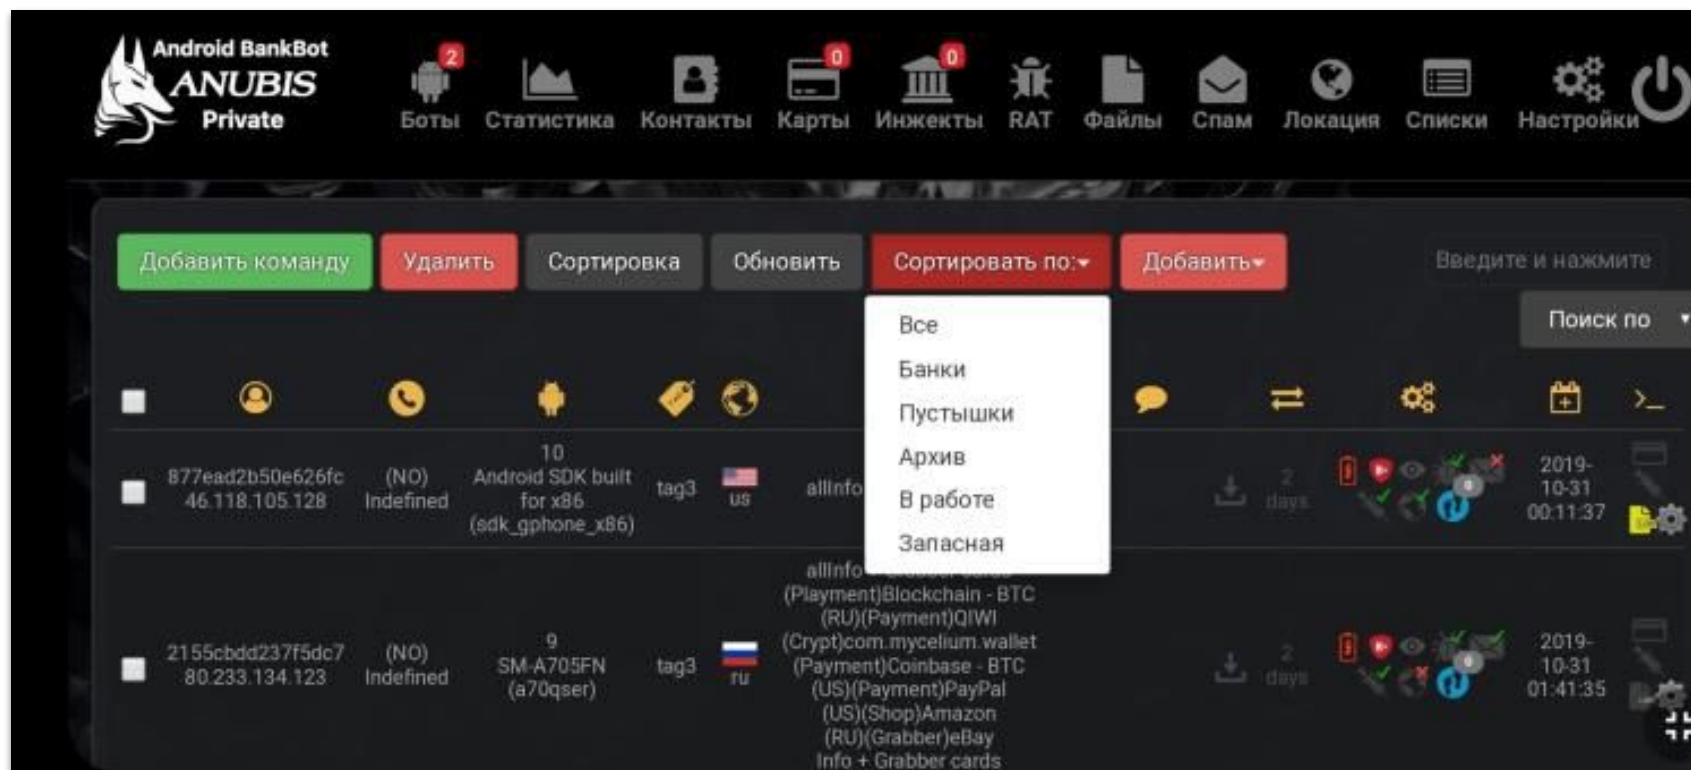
Android BankBot
ANUBIS
Private

2 Боты Статистика Контакты 0 Карты 0 Инжекты RAT Файлы Спам Локация Списки Настройки

Добавить команду Удалить Сортировка Обновить Сортировать по:▾ Добавить▾ Введите и нажмите

Поиск по

Все
Банки
Пустышки
Архив
В работе
Запасная

>_

| | | | | | | | | | | | |
|---|---|---|---|---|---|---|---|---|---|---|---|
| | 877ead2b50e626fc 46.118.105.128 | (NO) Indefined | 10 Android SDK built for x86 (sdk_gphone_x86) | tag3 | us | allInfo | 2 days | | 2019-10-31 00:11:37 |
| | 2155cbdd237f5dc7 80.233.134.123 | (NO) Indefined | 9 SM-A705FN (a70qser) | tag3 | ru | allInfo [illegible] (Playment)Blockchain - BTC (RU)(Payment)QIWI (Crypt)com.mycelium.wallet (Payment)Coinbase - BTC (US)(Payment)PayPal (US)(Shop)Amazon (RU)(Grabber)eBay Info + Grabber cards | 2 days | | 2019-10-31 01:41:35 |